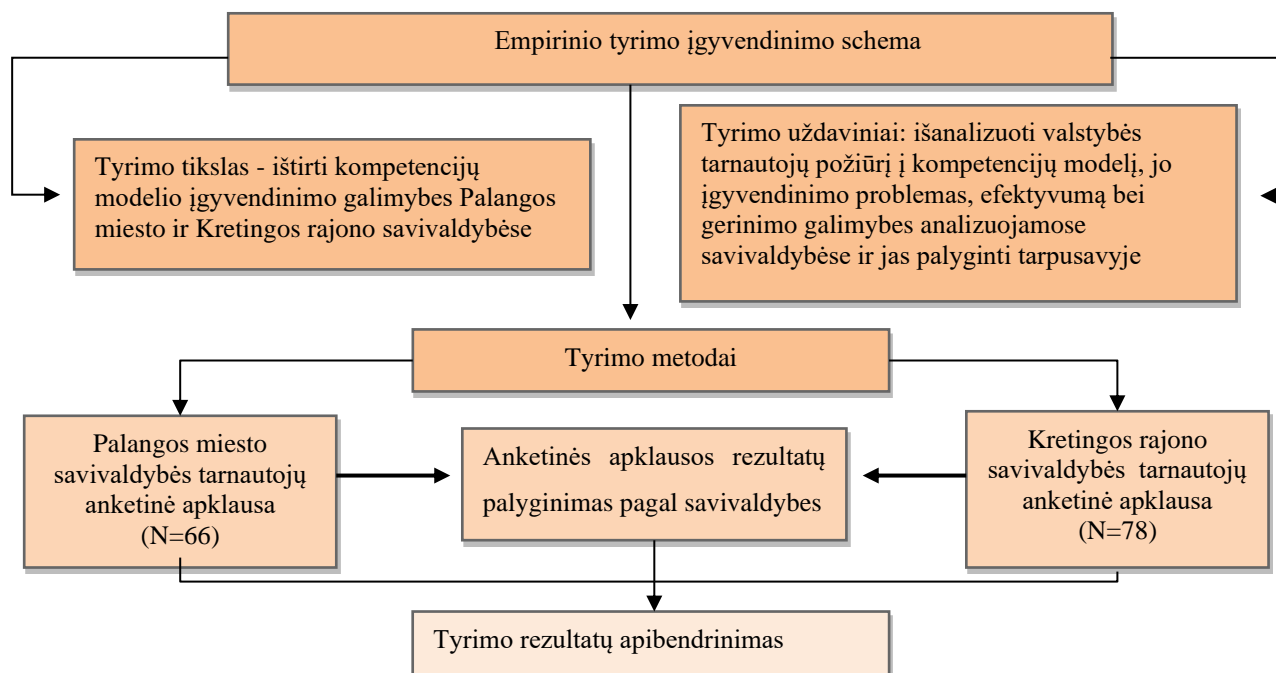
Empirinio tyrimo įgyvendinimo schema

Tyrimo tikslas - ištirti kompetencijų modelio įgyvendinimo galimybes Palangos miesto ir Kretingos rajono savivaldybėse

Tyrimo uždaviniai: išanalizuoti valstybės tarnautojų požiūrį į kompetencijų modelį, jo įgyvendinimo problemas, efektyvumą bei gerinimo galimybes analizuojamose savivaldybėse ir jas palyginti tarpusavyje

Tyrimo metodai

Palangos miesto savivaldybės tarnautojų anketinė apklausa (N=66)

Anketinės apklausos rezultatų palyginimas pagal savivaldybes

Kretingos rajono savivaldybės tarnautojų anketinė apklausa (N=78)

Tyrimo rezultatų apibendrinimas